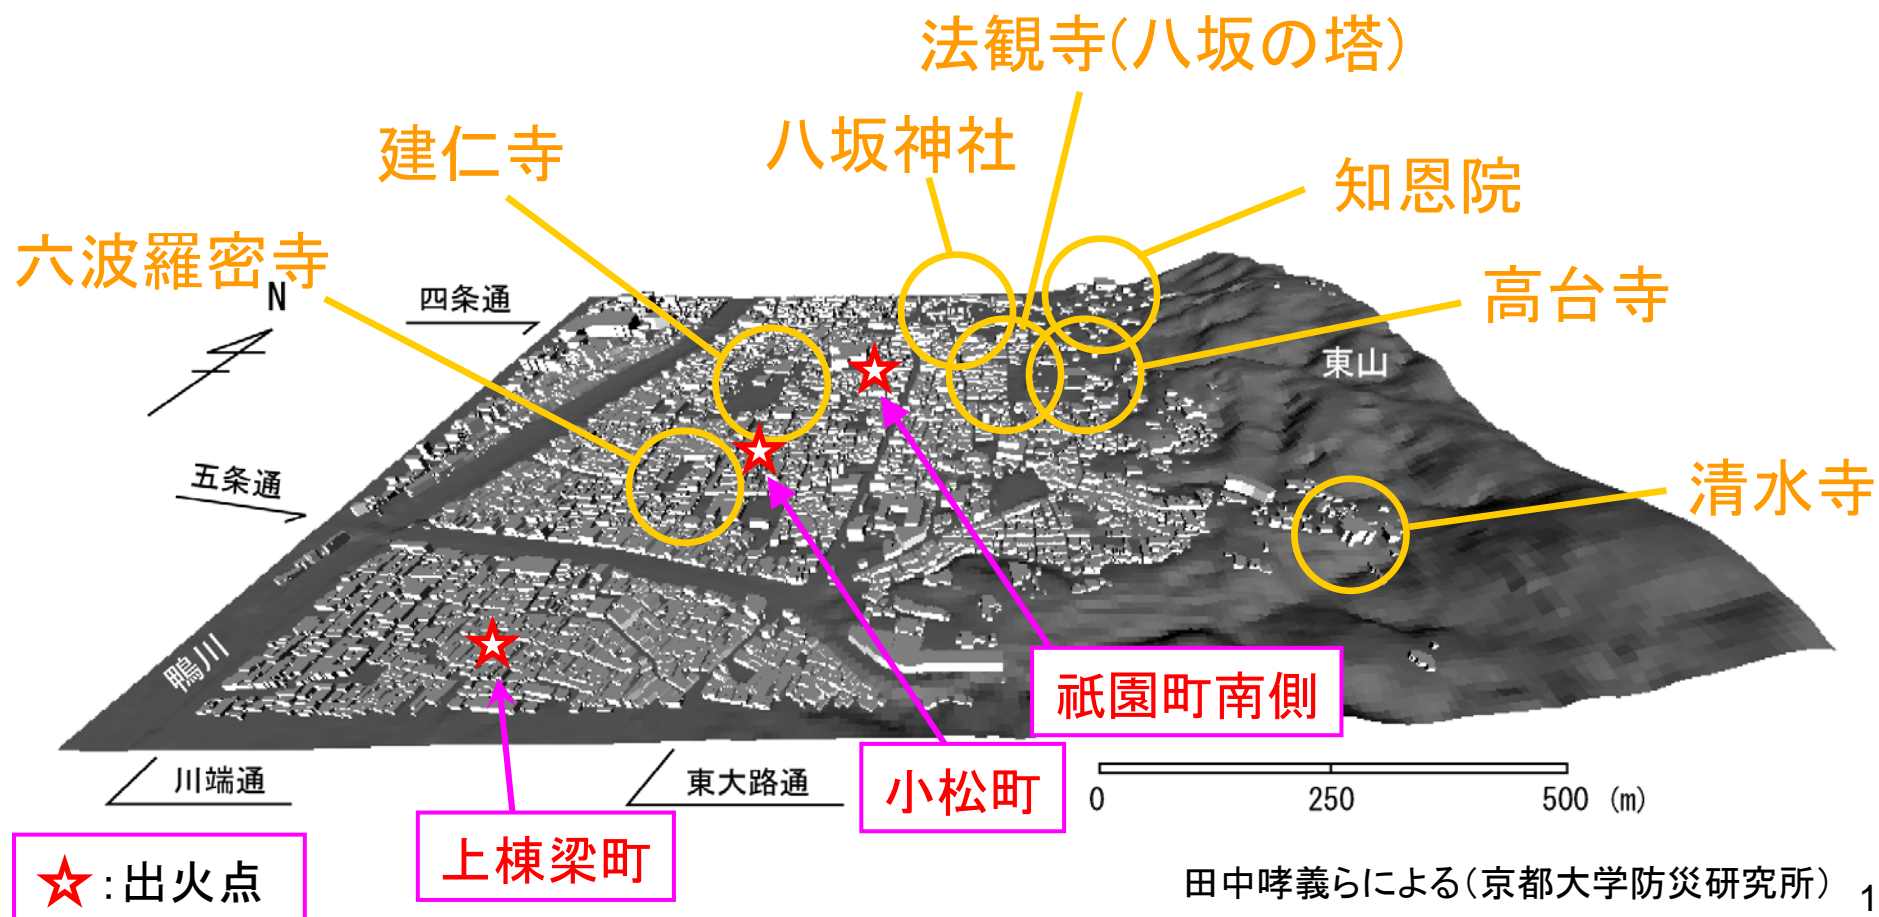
法観寺(八坂の塔)

建仁寺

八坂神社

知恩院

六波羅密寺

高台寺

N

四条通

東山

五条通

清水寺

鴨川

祇園町南側

川端通

東大路通

小松町

0 250 500 (m)

☆:出火点

上棟梁町

田中哮義らによる(京都大学防災研究所)

1